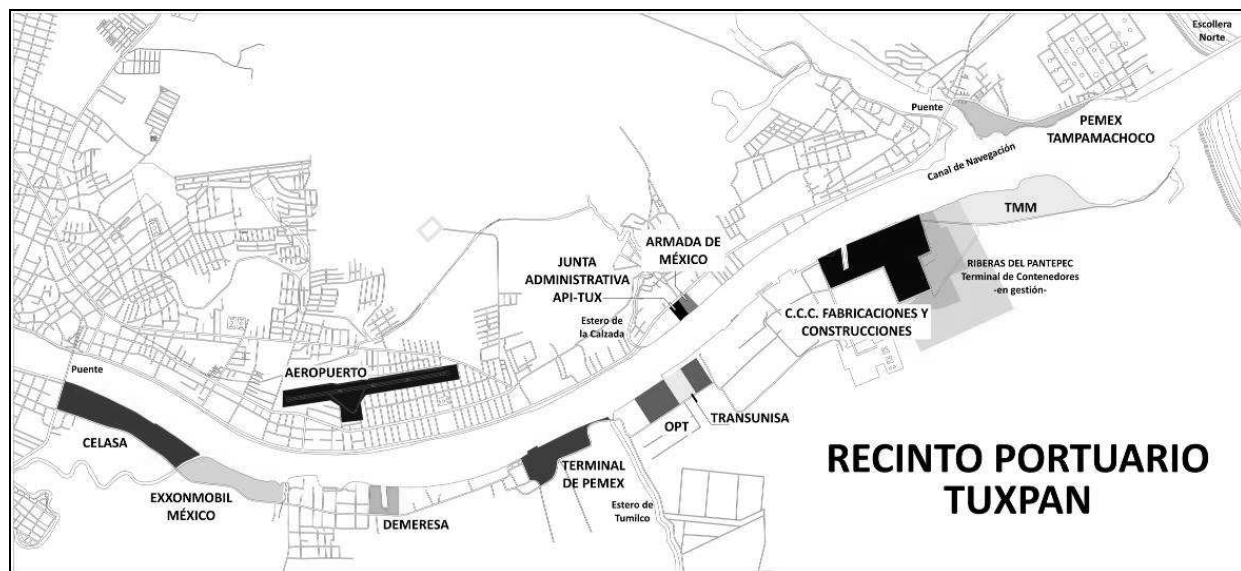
Escollera Norte

Puente

PEMEX TAMPAMACHOCO

Canal de Navegación

TMM

ARMADA DE MÉXICO

JUNTA ADMINISTRATIVA API-TUX

RIBERAS DEL PANTEPEC
Terminal de Contenedores
-en gestión-

Estero de la Calzada

C.C.C. FABRICACIONES Y CONSTRUCCIONES

Puente

AEROPUERTO

TRANSUNISA

OPT

CELASA

TERMINAL DE PEMEX

RECINTO PORTUARIO TUXPAN

EXXONMOBIL MÉXICO

Estero de Tumilco

DEMERESA